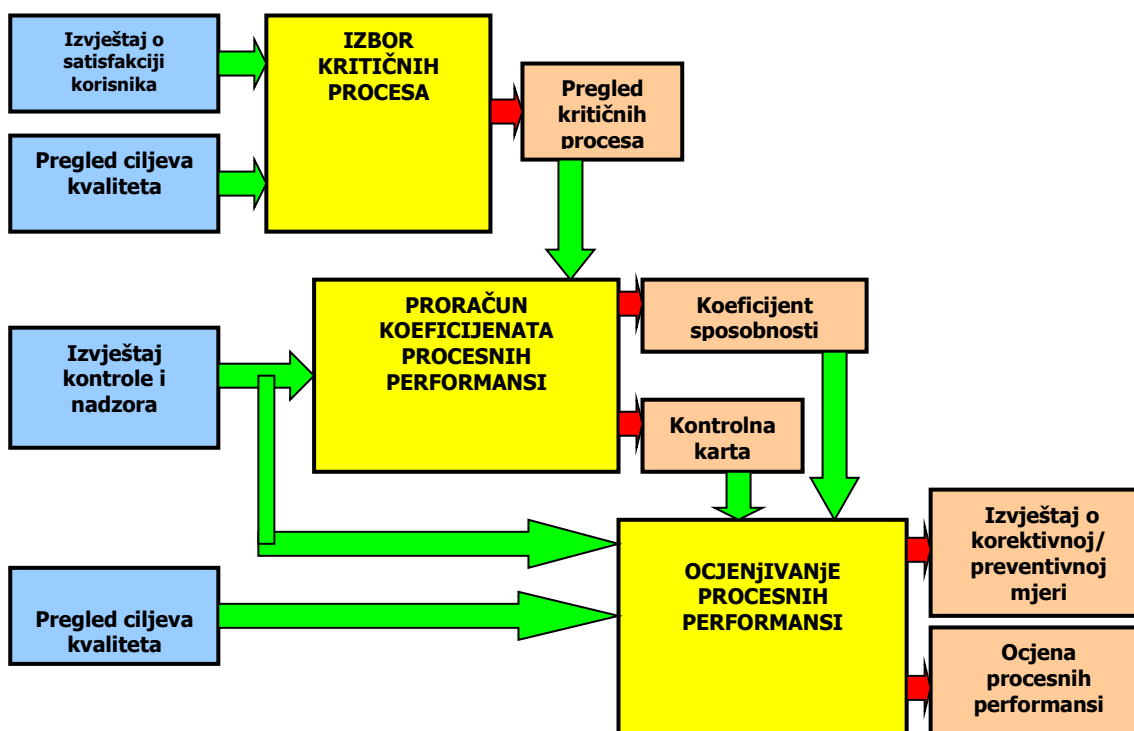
Izvještaj o satisfakciji korisnika

Pregled ciljeva kvaliteta

IZBOR KRITIČNIH PROCESA

Pregled kritičnih procesa

Izvještaj kontrole i nadzora

PRORAČUN KOEFICIJENATA PROCESNIH PERFORMANSI

Koeficijent sposobnosti

Kontrolna karta

Pregled ciljeva kvaliteta

OCJENjIVANjE PROCESNIH PERFORMANSI

Izvještaj o korektivnoj/ preventivnoj mjeri

Ocjena procesnih performansi